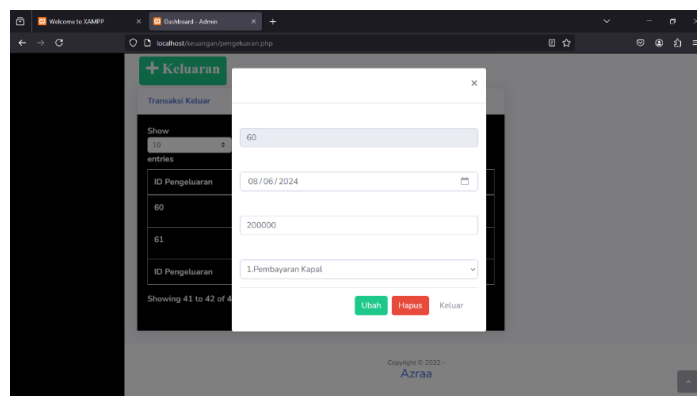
Welcome to XAMPP
Dashboard - Admin
localhost/keuangan/pengeluaran.php

+ Keluaran

Transaksi Keluar

Show
10
entries

| ID Pengeluaran |
|---|
| 60 |
| 61 |
| ID Pengeluaran |

Showing 41 to 42 of 4

×

60

08/06/2024

200000

1.Pembayaran Kapal

Ubah
Hapus
Keluar

Copyright © 2022 -
Azraa